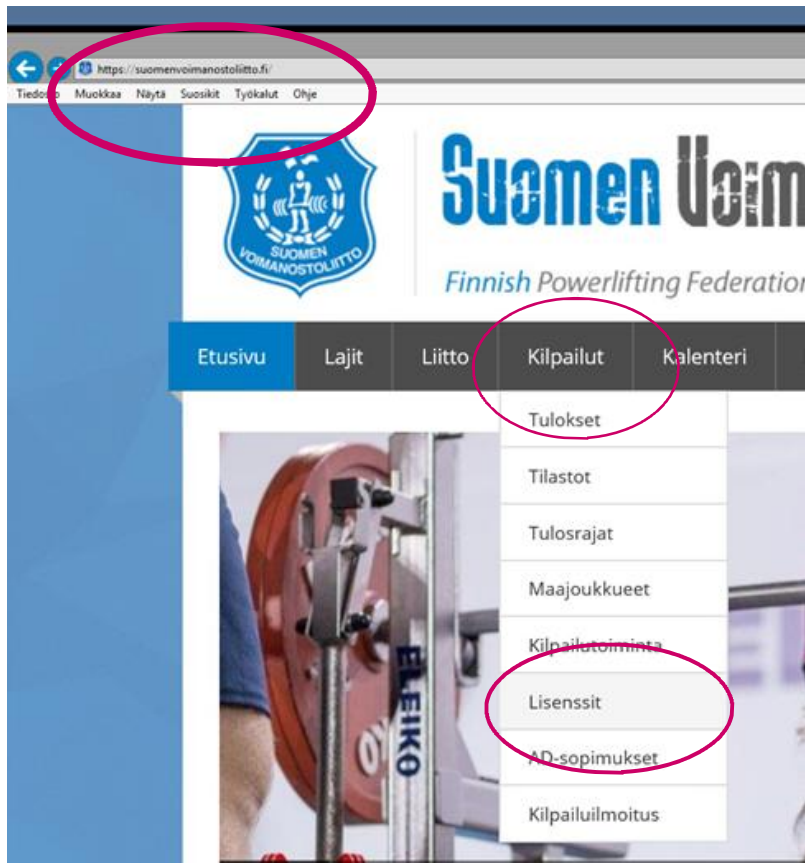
https://suomenvoimanostoliitto.fi/

Tiedosto Muokkaa Näytä Suosikit Työkalut Ohje

SUOMEN VOIMANOSTOLIITTO

Suomen Voim

Finnish Powerlifting Federatio

Etusivu Lajit Liitto Kilpailut Kalenteri

Tulokset

Tilastot

Tulosrajat

Maajoukkueet

Kilpailutoiminta

Lisenssit

AD-sopimukset

Kilpailuilmoitus

ELEIKO